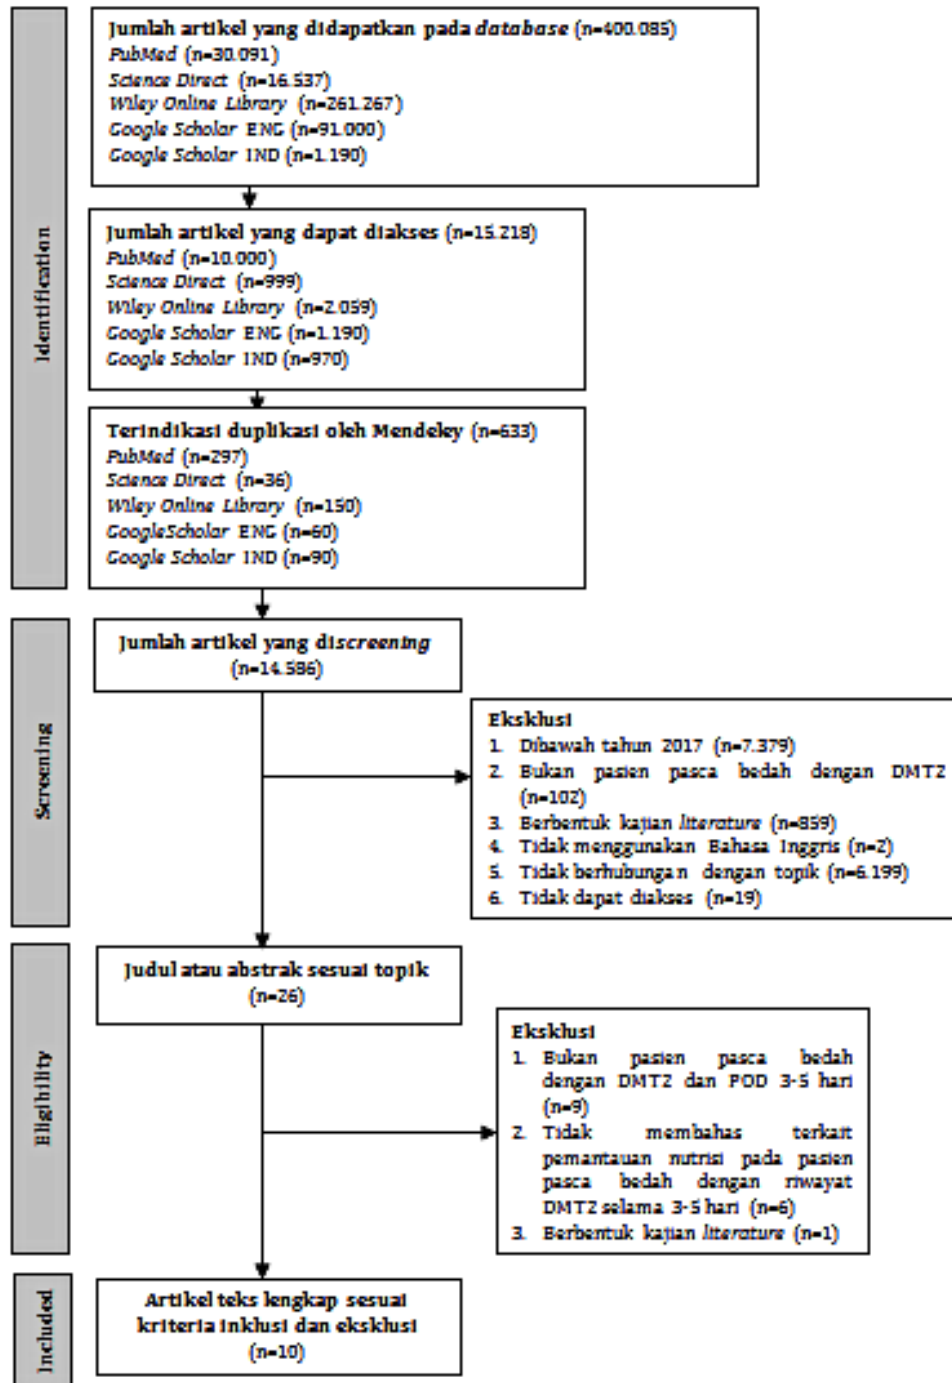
Identification

Jumlah artikel yang didapatkan pada database (n=400.085)
PubMed (n=30.091)
Science Direct (n=16.537)
Wiley Online Library (n=261.267)
Google Scholar ENG (n=91.000)
Google Scholar IND (n=1.190)

Jumlah artikel yang dapat diakses (n=15.218)
PubMed (n=10.000)
Science Direct (n=999)
Wiley Online Library (n=2.059)
Google Scholar ENG (n=1.190)
Google Scholar IND (n=970)

Terindikasi duplikasi oleh Mendeley (n=633)
PubMed (n=297)
Science Direct (n=36)
Wiley Online Library (n=150)
GoogleScholar ENG (n=60)
Google Scholar IND (n=90)

Screening

Jumlah artikel yang discreening (n=14.586)

Eksklusi
1. Dibawah tahun 2017 (n=7.379)
2. Bukan pasien pasca bedah dengan DMT2 (n=102)
3. Berbentuk kajian literature (n=859)
4. Tidak menggunakan Bahasa Inggris (n=2)
5. Tidak berhubungan dengan topik (n=6.199)
6. Tidak dapat diakses (n=19)

Eligibility

Judul atau abstrak sesuai topik (n=26)

Eksklusi
1. Bukan pasien pasca bedah dengan DMT2 dan POD 3-5 hari (n=9)
2. Tidak membahas terkait pemantauan nutrisi pada pasien pasca bedah dengan riwayat DMT2 selama 3-5 hari (n=6)
3. Berbentuk kajian literature (n=1)

Included

Artikel teks lengkap sesuai kriteria inklusi dan eksklusi (n=10)